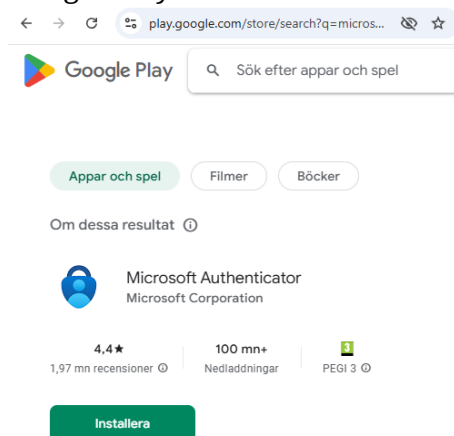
play.google.com/store/search?q=micros...

Google Play

Sök efter appar och spel

Appar och spel

Filmer

Böcker

Om dessa resultat ⓘ

Microsoft Authenticator

Microsoft Corporation

4,4★

1,97 mn recensioner ⓘ

100 mn+

Nedladdningar

3

PEGI 3 ⓘ

Installera